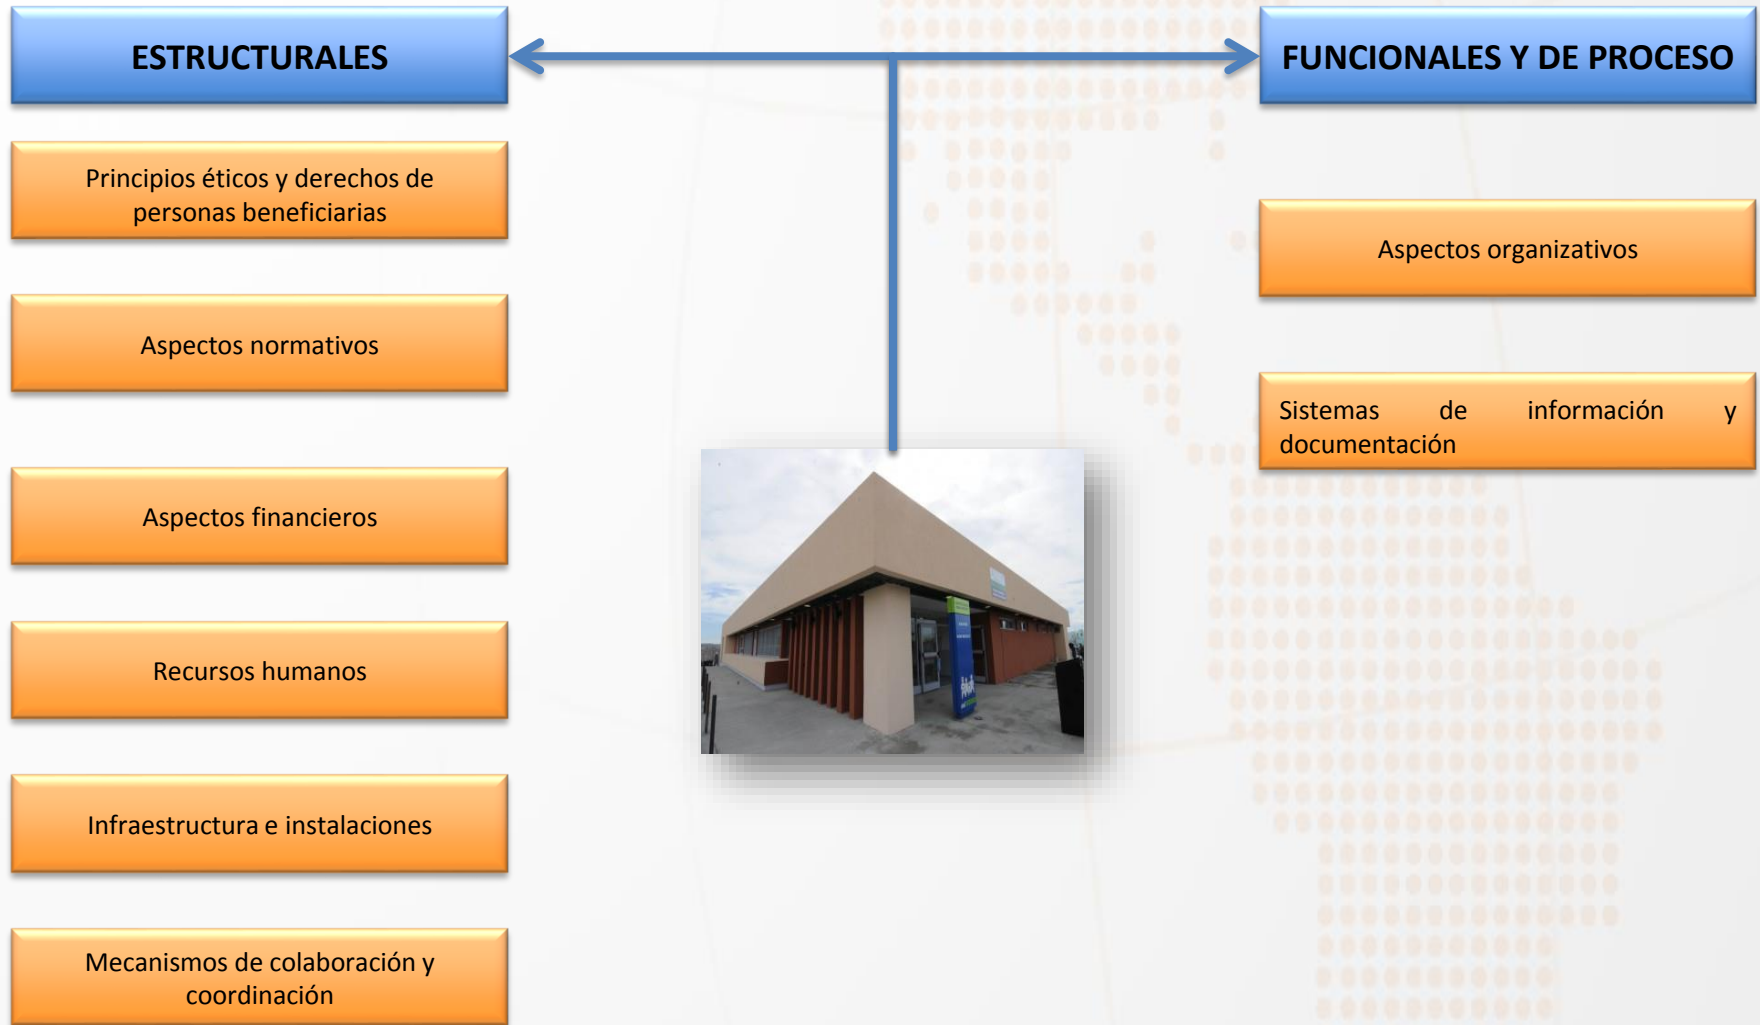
ESTRUCTURALES

Principios éticos y derechos de personas beneficiarias

Aspectos normativos

Aspectos financieros

Recursos humanos

Infraestructura e instalaciones

Mecanismos de colaboración y coordinación

FUNCIONALES Y DE PROCESO

Aspectos organizativos

Sistemas de información y documentación